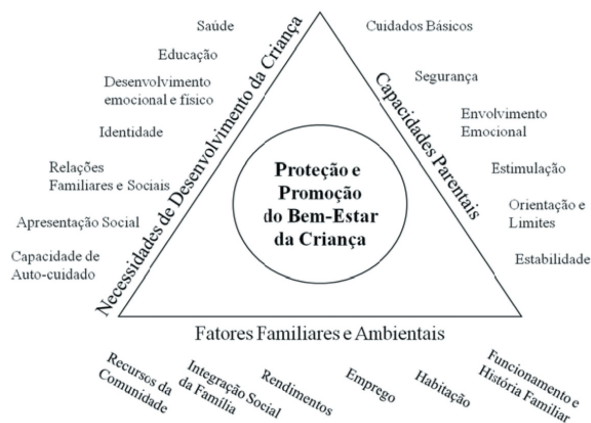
Saúde

Educação

Desenvolvimento emocional e físico

Identidade

Relações Familiares e Sociais

Apresentação Social

Capacidade de Auto-cuidado

Necessidades de Desenvolvimento da Criança

Cuidados Básicos

Segurança

Envolvimento Emocional

Estimulação

Orientação e Limites

Estabilidade

Capacidades Parentais

Proteção e Promoção do Bem-Estar da Criança

Fatores Familiares e Ambientais

Recursos da Comunidade

Integração Social da Família

Rendimentos

Emprego

Habitação

Funcionamento e História Familiar